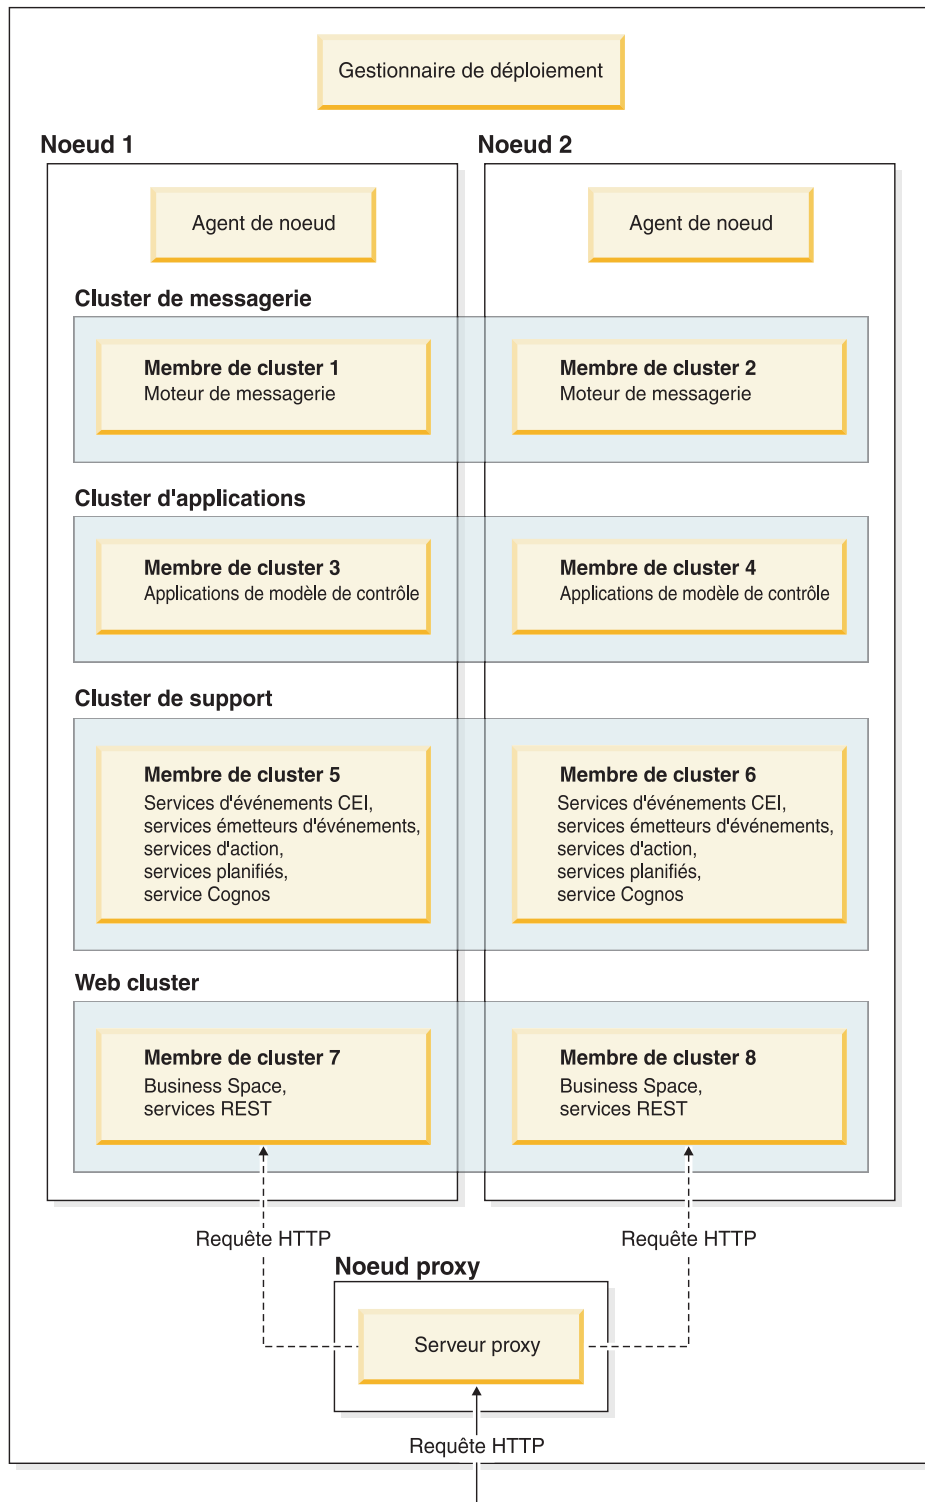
Gestionnaire de déploiement

Noeud 1

Noeud 2

Agent de noeud

Agent de noeud

Cluster de messagerie

Membre de cluster 1
Moteur de messagerie

Membre de cluster 2
Moteur de messagerie

Cluster d'applications

Membre de cluster 3
Applications de modèle de contrôle

Membre de cluster 4
Applications de modèle de contrôle

Cluster de support

Membre de cluster 5
Services d'événements CEI, services émetteurs d'événements, services d'action, services planifiés, service Cognos

Membre de cluster 6
Services d'événements CEI, services émetteurs d'événements, services d'action, services planifiés, service Cognos

Web cluster

Membre de cluster 7
Business Space, services REST

Membre de cluster 8
Business Space, services REST

Requête HTTP

Requête HTTP

Noeud proxy

Serveur proxy

Requête HTTP